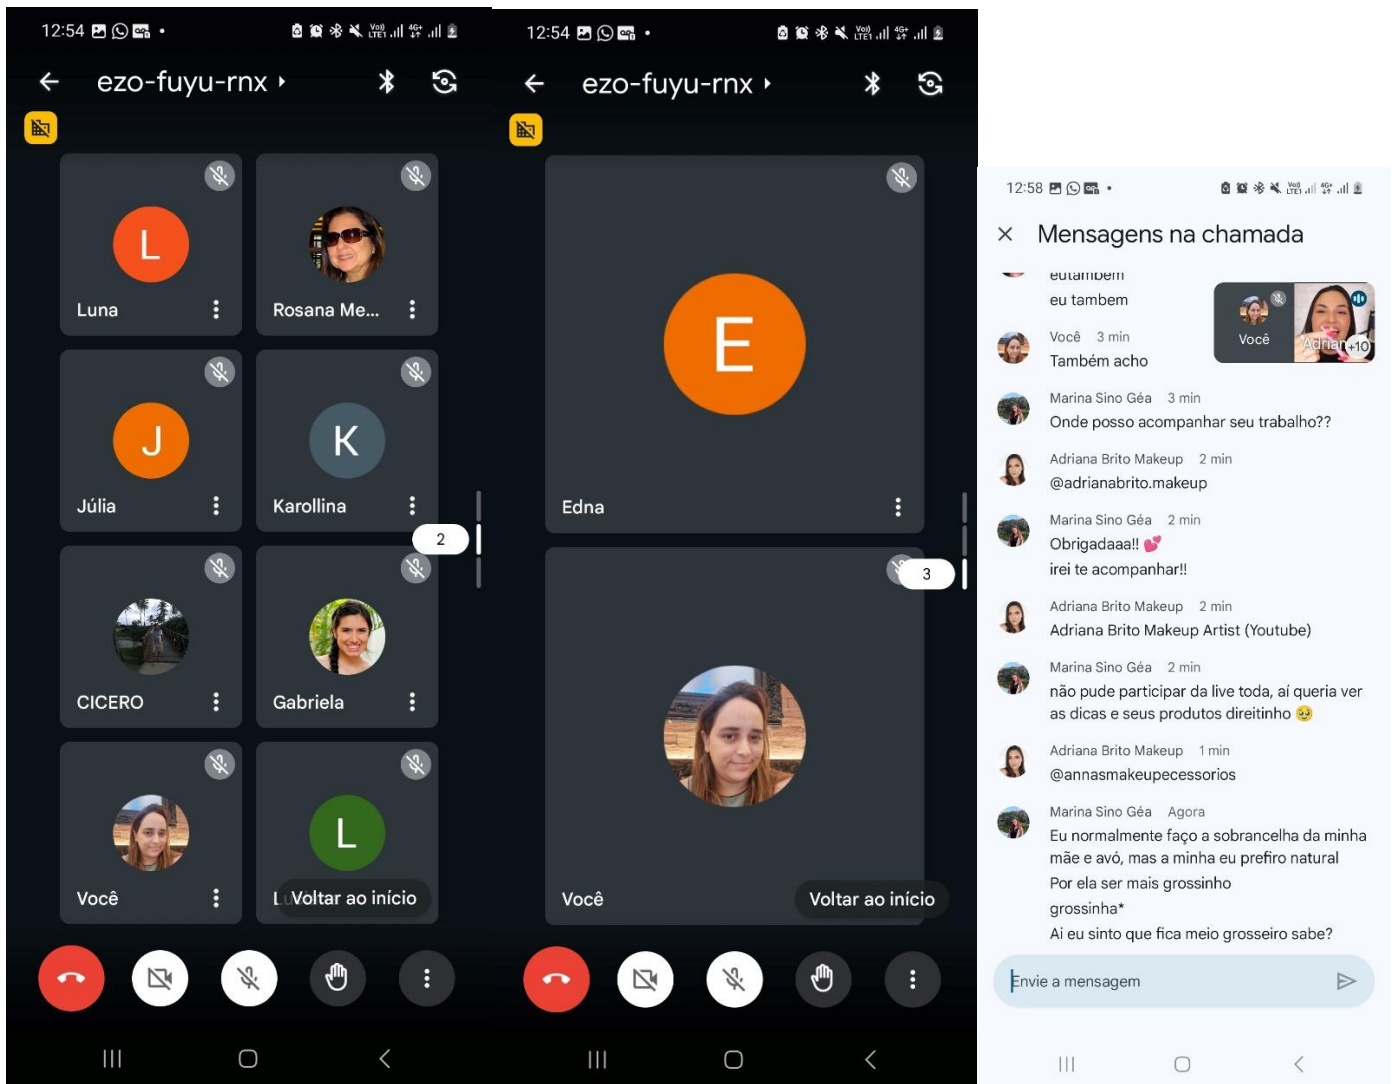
12:54

ezo-fuyu-rnx

L
Luna

Rosana Me...

J
Júlia

K
Karollina

2

CICERO

Gabriela

Você

L
L Voltar ao início

12:54

ezo-fuyu-rnx

E
Edna

3

Você

Voltar ao início

12:58

Mensagens na chamada

eutambem
eu tambem

Você
Adrian +10

Você 3 min
Também acho

Marina Sino Géa 3 min
Onde posso acompanhar seu trabalho??

Adriana Brito Makeup 2 min
@adrianabrito.makeup

Marina Sino Géa 2 min
Obrigadaaa!! 💕
irei te acompanhar!!

Adriana Brito Makeup 2 min
Adriana Brito Makeup Artist (Youtube)

Marina Sino Géa 2 min
não pude participar da live toda, aí queria ver as dicas e seus produtos direitinho 🥹

Adriana Brito Makeup 1 min
@annasmakeupecessorios

Marina Sino Géa Agora
Eu normalmente faço a sobrancelha da minha mãe e avó, mas a minha eu prefiro natural
Por ela ser mais grossinho
grossinha*
Ai eu sinto que fica meio grosseiro sabe?

Envie a mensagem